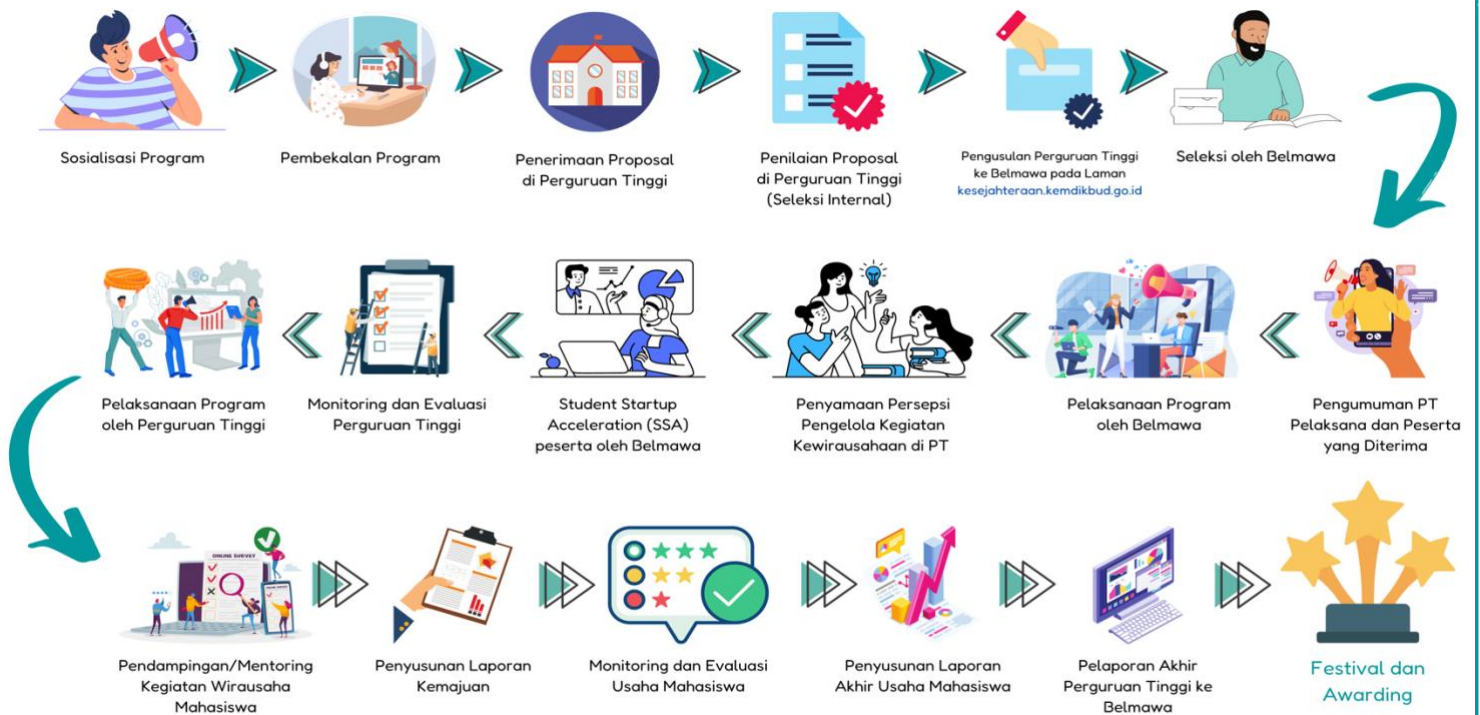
Sosialisasi Program

Pembekalan Program

Penerimaan Proposal di Perguruan Tinggi

Penilaian Proposal di Perguruan Tinggi (Seleksi Internal)

Pengusulan Perguruan Tinggi ke Belmawa pada Laman kesejahteraan.kemdikbud.go.id

Seleksi oleh Belmawa

Pengumuman PT Pelaksana dan Peserta yang Diterima

Pelaksanaan Program oleh Belmawa

Penyamaan Persepsi Pengelola Kegiatan Kewirausahaan di PT

Student Startup Acceleration (SSA) peserta oleh Belmawa

Monitoring dan Evaluasi Perguruan Tinggi

Pelaksanaan Program oleh Perguruan Tinggi

ONLINE SURVEY

Pendampingan/Mentoring Kegiatan Wirausaha Mahasiswa

Penyusunan Laporan Kemajuan

Monitoring dan Evaluasi Usaha Mahasiswa

Penyusunan Laporan Akhir Usaha Mahasiswa

Pelaporan Akhir Perguruan Tinggi ke Belmawa

Festival dan Awarding